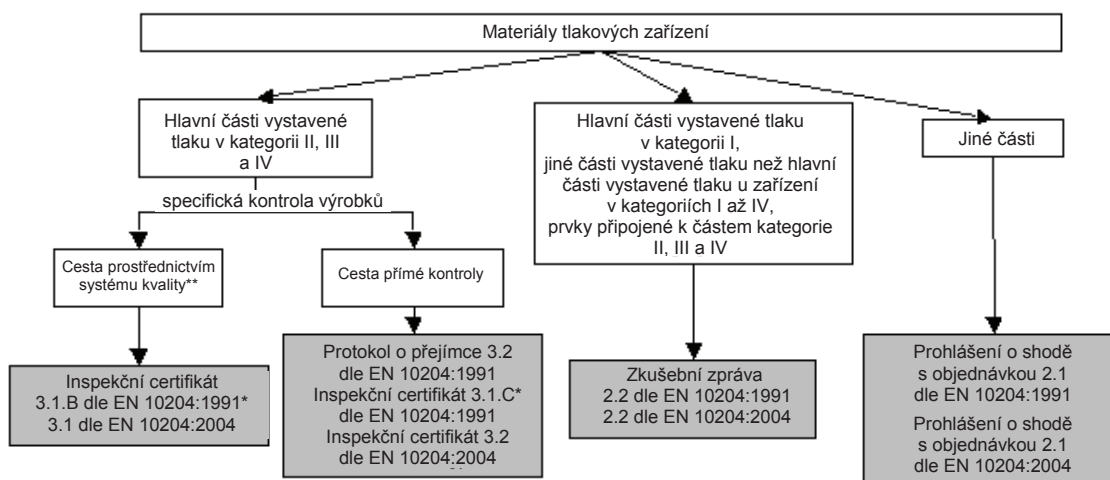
Materiály tlakových zařízení

Hlavní části vystavené tlaku v kategorii II, III a IV

specifická kontrola výrobků

Cesta prostřednictvím systému kvality**

Inspekční certifikát 3.1.B dle EN 10204:1991* 3.1 dle EN 10204:2004

Cesta přímé kontroly

Protokol o přejímce 3.2 dle EN 10204:1991 Inspekční certifikát 3.1.C* dle EN 10204:1991 Inspekční certifikát 3.2 dle EN 10204:2004

Hlavní části vystavené tlaku v kategorii I, jiné části vystavené tlaku než hlavní části vystavené tlaku u zařízení v kategoriích I až IV, prvky připojené k částem kategorie II, III a IV

Zkušební zpráva 2.2 dle EN 10204:1991 2.2 dle EN 10204:2004

Jiné části

Prohlášení o shodě s objednávkou 2.1 dle EN 10204:1991

Prohlášení o shodě s objednávkou 2.1 dle EN 10204:2004